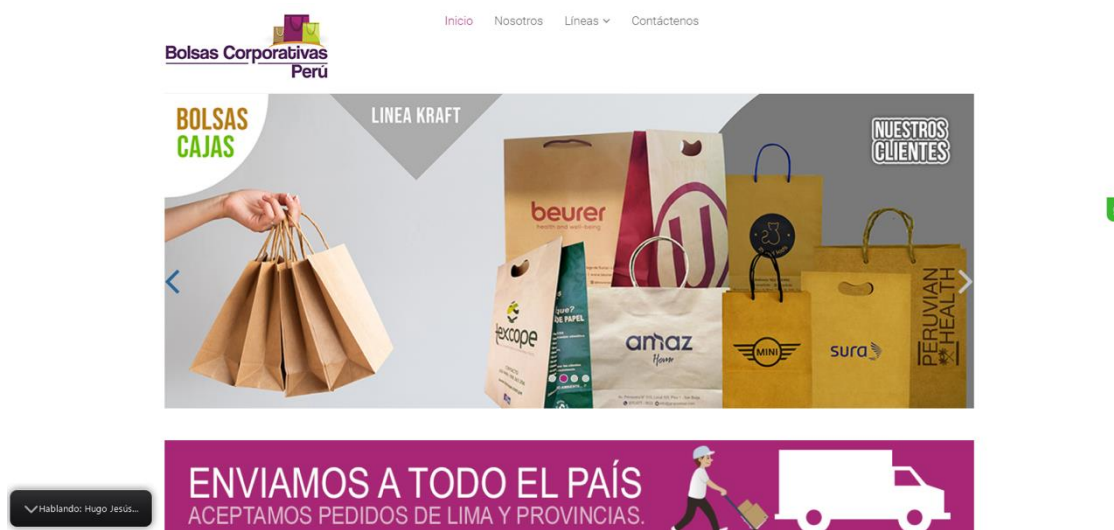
Bolsas Corporativas Perú

Inicio Nosotros Líneas Contáctenos

BOLSAS CAJAS

LINEA KRAFT

NUESTROS CLIENTES

beurer health and well-being

U

excope

¿que? DE PAPEL

amaz Home

MINI

sura

PERUVIAN HEALTH

ENVIAMOS A TODO EL PAÍS
ACEPTAMOS PEDIDOS DE LIMA Y PROVINCIAS.

Hablando: Hugo Jesús...